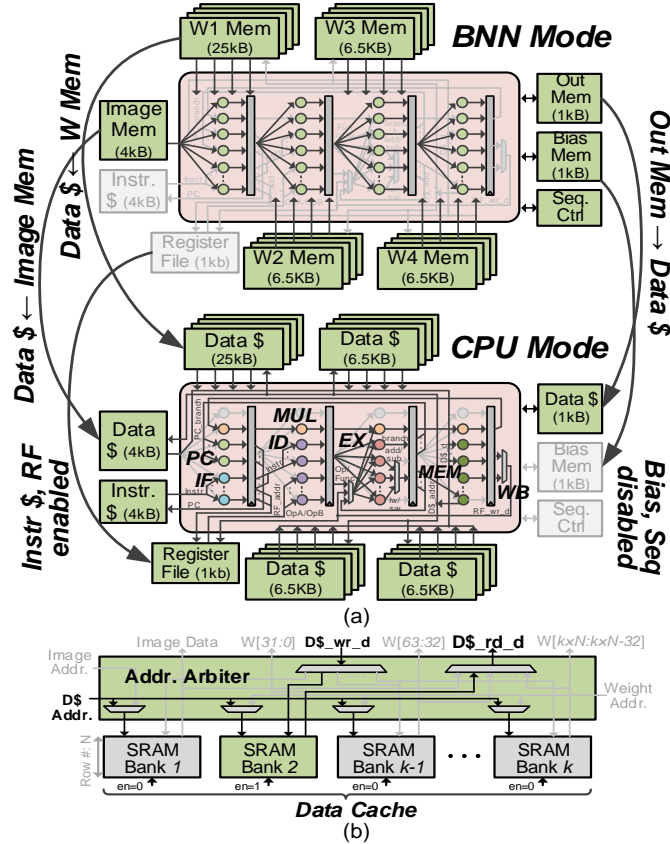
W1 Mem (25kB)

W3 Mem (6.5KB)

BNN Mode

Image Mem (4kB)

Instr. $ (4kB)

Out Mem (1kB)

Bias Mem (1kB)

Seq. Ctrl

Register File (1kb)

W2 Mem (6.5KB)

W4 Mem (6.5KB)

Data $ ← W Mem

Data $ ← Image Mem

Out Mem → Data $

Data $ (25kB)

Data $ (6.5KB)

CPU Mode

Data $ (4kB)

PC

IF

MUL

ID

EX

MEM

WB

Instr. $ (4kB)

Data $ (1kB)

Bias Mem (1kB)

Seq. Ctrl

Register File (1kb)

Data $ (6.5KB)

Data $ (6.5KB)

Instr $, RF enabled

Bias, Seq disabled

(a)

Image Data

W[31:0]

D$_wr_d

W[63:32]

D$_rd_d

W[k×N:k×N-32]

Image Addr.

Addr. Arbiter

Weight Addr.

D$ Addr.

Row #: N

SRAM Bank 1

SRAM Bank 2

SRAM Bank k-1

SRAM Bank k

en=0

en=1

en=0

en=0

Data Cache

(b)